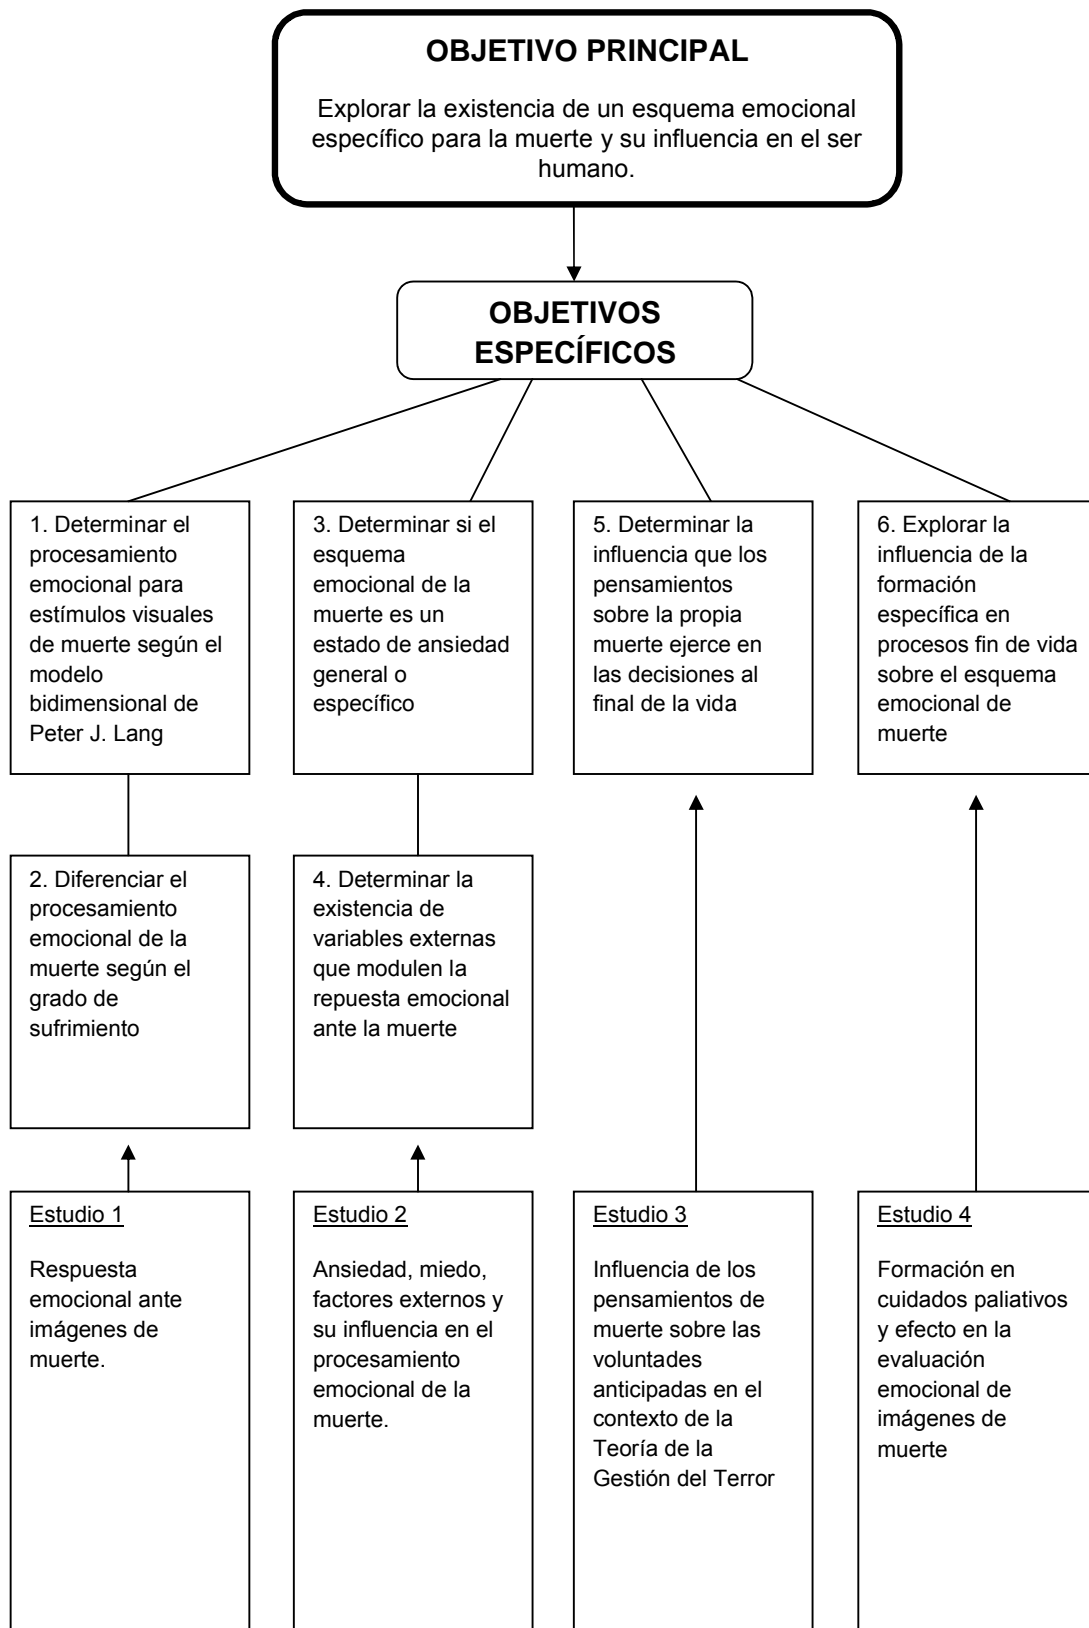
OBJETIVO PRINCIPAL

Explorar la existencia de un esquema emocional específico para la muerte y su influencia en el ser humano.

OBJETIVOS ESPECÍFICOS

1. Determinar el procesamiento emocional para estímulos visuales de muerte según el modelo bidimensional de Peter J. Lang

2. Diferenciar el procesamiento emocional de la muerte según el grado de sufrimiento

Estudio 1

Respuesta emocional ante imágenes de muerte.

3. Determinar si el esquema emocional de la muerte es un estado de ansiedad general o específico

4. Determinar la existencia de variables externas que modulen la repuesta emocional ante la muerte

Estudio 2

Ansiedad, miedo, factores externos y su influencia en el procesamiento emocional de la muerte.

5. Determinar la influencia que los pensamientos sobre la propia muerte ejerce en las decisiones al final de la vida

Estudio 3

Influencia de los pensamientos de muerte sobre las voluntades anticipadas en el contexto de la Teoría de la Gestión del Terror

6. Explorar la influencia de la formación específica en procesos fin de vida sobre el esquema emocional de muerte

Estudio 4

Formación en cuidados paliativos y efecto en la evaluación emocional de imágenes de muerte